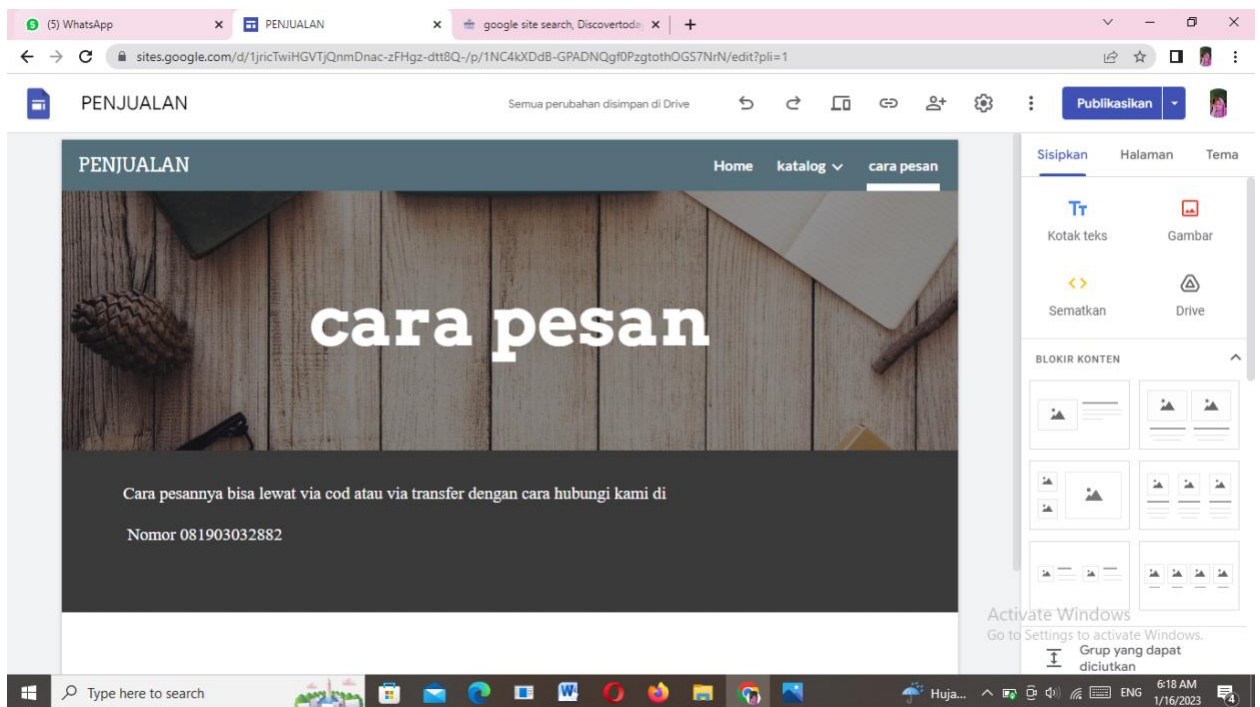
(5) WhatsApp
PENJUALAN
google site search, Discovertoda
sites.google.com/d/1jricTwiHGVTjQnmDnac-zFHgz-dtt8Q-/p/1NC4kXDdB-GPADNQgf0PzgtothOGS7NrN/edit?pli=1

PENJUALAN
Semua perubahan disimpan di Drive
Publikasikan

PENJUALAN
Home katalog cara pesan

cara pesan

Cara pesannya bisa lewat via cod atau via transfer dengan cara hubungi kami di

Nomor 081903032882

Sisipkan Halaman Tema
Kotak teks Gambar
Sematkan Drive
BLOKIR KONTEN

Activate Windows
Go to Settings to activate Windows.
Grup yang dapat diciutkan

Type here to search
Huja...
ENG
6:18 AM
1/16/2023
4